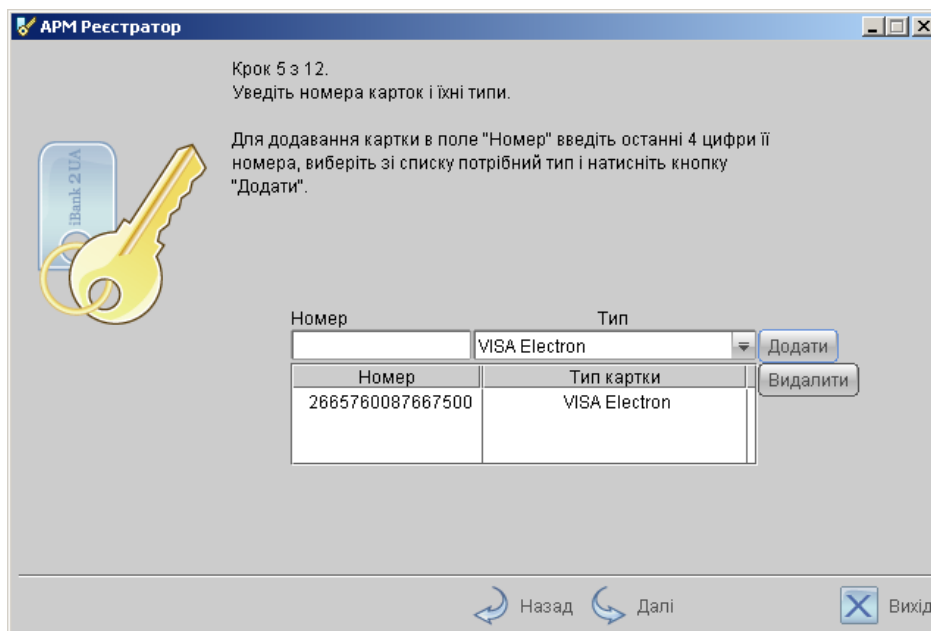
АРМ Реєстратор

Крок 5 з 12.
Уведіть номера карток і їхні типи.

Для додавання картки в поле "Номер" введіть останні 4 цифри її номера, виберіть зі списку потрібний тип і натисніть кнопку "Додати".

iBank 2UA

Номер
Тип
VISA Electron
Додати
Видалити

| Номер | Тип картки |
|---|---|
| 2665760087667500 | VISA Electron |

Назад
Далі
Вихід